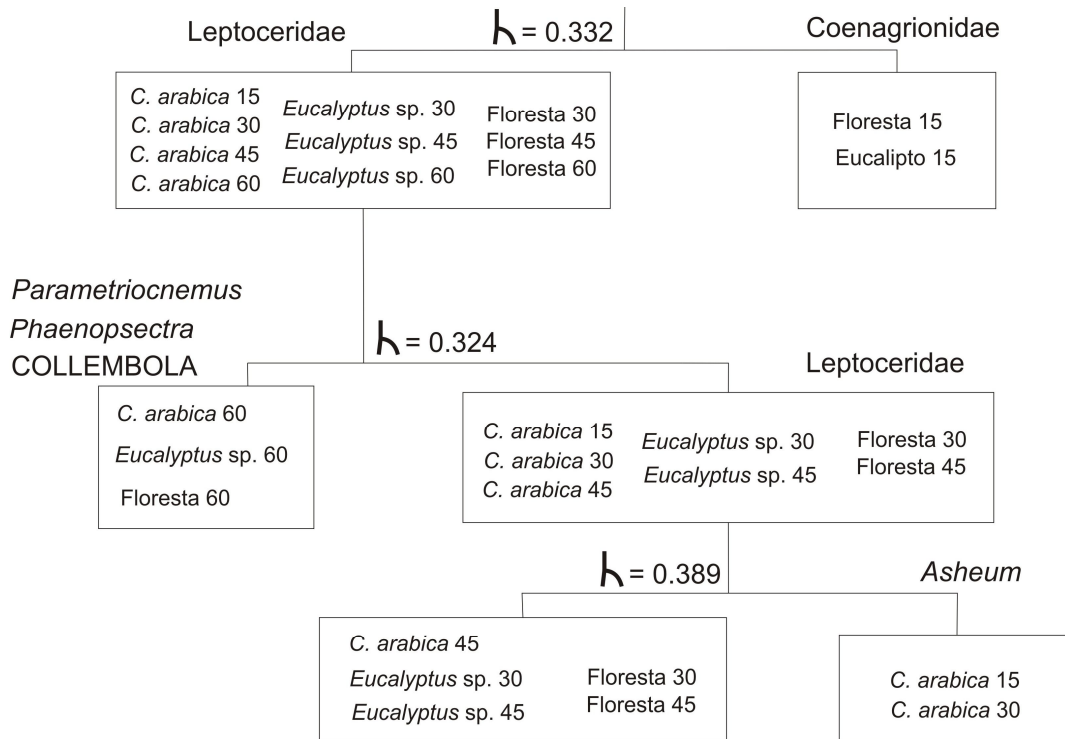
Leptoceridae

$h = 0.332$

Coenagrionidae

C. arabica 15
C. arabica 30
C. arabica 45
C. arabica 60

Eucalyptus sp. 30
Eucalyptus sp. 45
Eucalyptus sp. 60

Floresta 30
Floresta 45
Floresta 60

Floresta 15
Eucalipto 15

Parametriocnemus
Phaenopsectra
COLLEMBOLA

$h = 0.324$

Leptoceridae

C. arabica 60
Eucalyptus sp. 60
Floresta 60

C. arabica 15
C. arabica 30
C. arabica 45

Eucalyptus sp. 30
Eucalyptus sp. 45

Floresta 30
Floresta 45

$h = 0.389$

Asheum

C. arabica 45
Eucalyptus sp. 30
Eucalyptus sp. 45

Floresta 30
Floresta 45

C. arabica 15
C. arabica 30